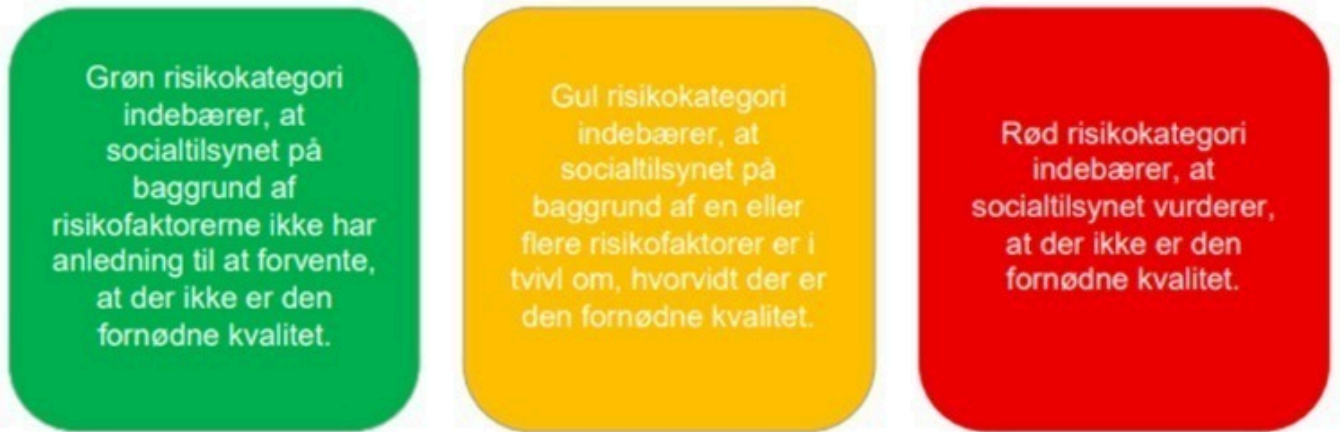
Grøn risikokategori indebærer, at socialtilsynet på baggrund af risikofaktorerne ikke har anledning til at forvente, at der ikke er den fornødne kvalitet.

Gul risikokategori indebærer, at socialtilsynet på baggrund af en eller flere risikofaktorer er i tvivl om, hvorvidt der er den fornødne kvalitet.

Rød risikokategori indebærer, at socialtilsynet vurderer, at der ikke er den fornødne kvalitet.